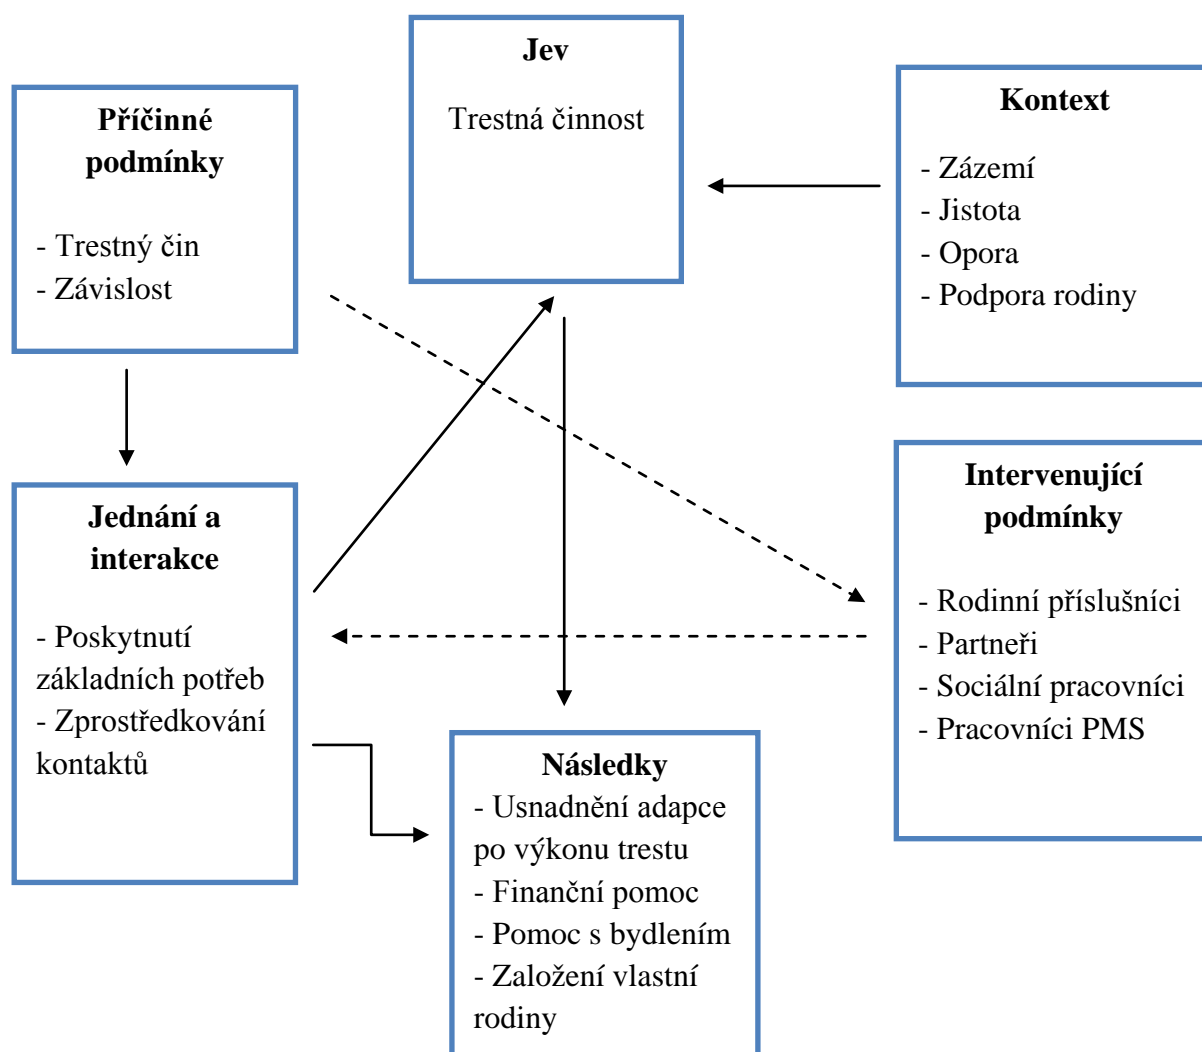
**Jev**

Trestná činnost

**Příčinné podmínky**

- Trestný čin
- Závislost

**Kontext**

- Zázemí
- Jistota
- Opora
- Podpora rodiny

**Jednání a interakce**

- Poskytnutí základních potřeb
- Zprostředkování kontaktů

**Intervenující podmínky**

- Rodinní příslušníci
- Partneři
- Sociální pracovníci
- Pracovníci PMS

**Následky**

- Usnadnění adapce po výkonu trestu
- Finanční pomoc
- Pomoc s bydlením
- Založení vlastní rodiny